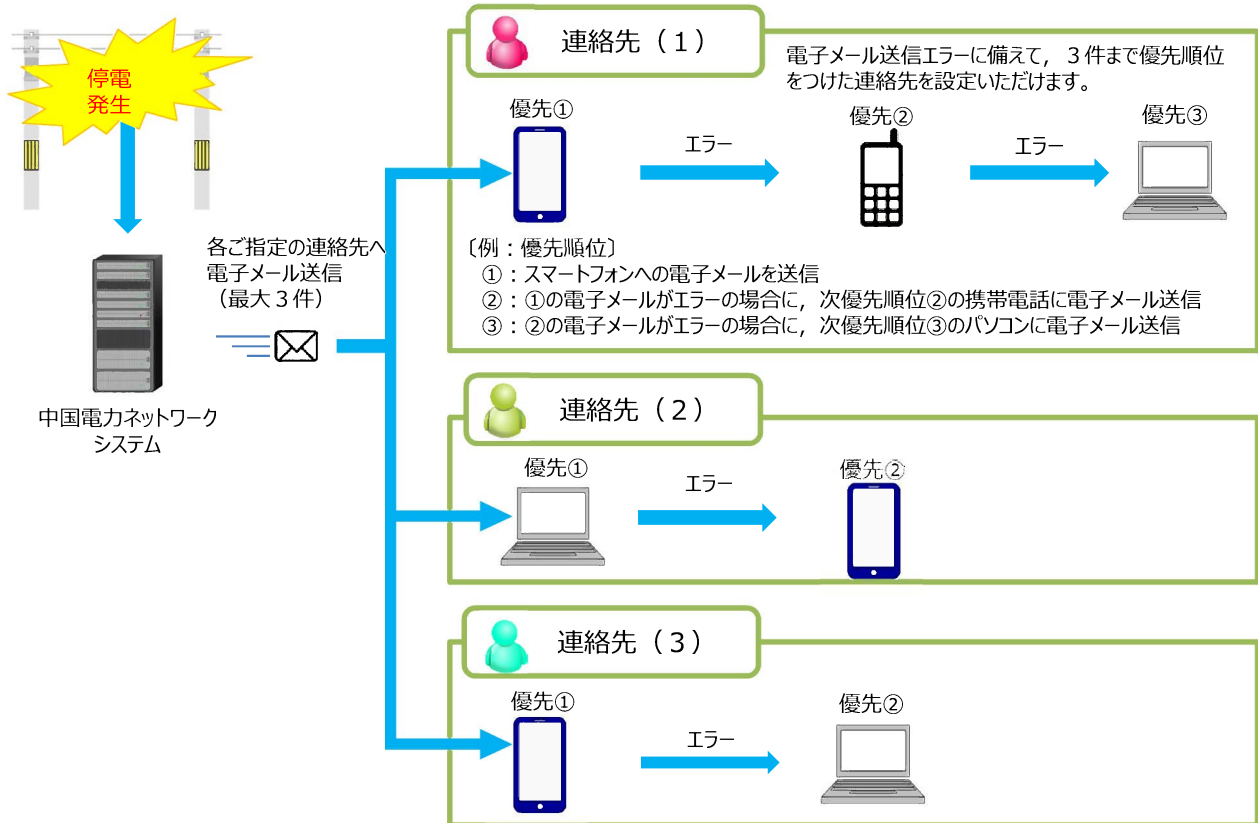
停電
発生

中国電力ネットワーク
システム

各ご指定の連絡先へ
電子メール送信
（最大３件）

連絡先（１）

電子メール送信エラーに備えて，３件まで優先順位をつけた連絡先を設定いただけます。

優先①

エラー

優先②

エラー

優先③

〔例：優先順位〕
①：スマートフォンへの電子メールを送信
②：①の電子メールがエラーの場合に，次優先順位②の携帯電話に電子メール送信
③：②の電子メールがエラーの場合に，次優先順位③のパソコンに電子メール送信

連絡先（２）

優先①

エラー

優先②

連絡先（３）

優先①

エラー

優先②